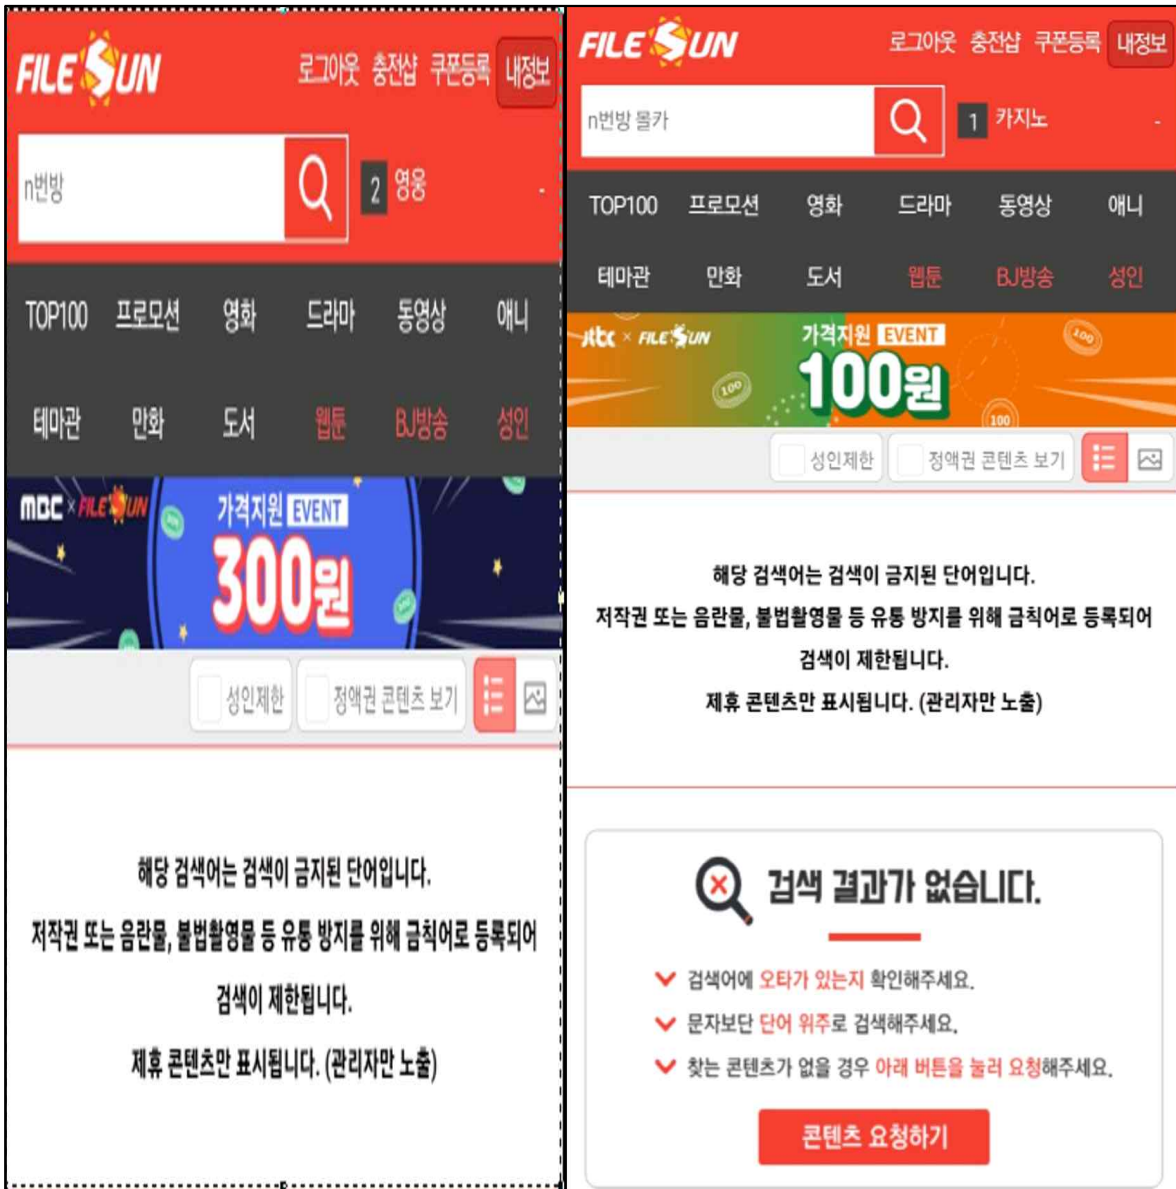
FILE SUN

로그아웃 충전샵 쿠폰등록 내정보

n번방

2 영웅

TOP100 프로모션 영화 드라마 동영상 애니

테마관 만화 도서 웹툰 BJ방송 성인

MBC × FILE SUN 가격지원 EVENT 300원

성인제한 정액권 콘텐츠 보기

해당 검색어는 검색이 금지된 단어입니다.

저작권 또는 음란물, 불법촬영물 등 유통 방지를 위해 금칙어로 등록되어

검색이 제한됩니다.

제휴 콘텐츠만 표시됩니다. (관리자만 노출)

FILE SUN

로그아웃 충전샵 쿠폰등록 내정보

n번방 몰카

1 카지노

TOP100 프로모션 영화 드라마 동영상 애니

테마관 만화 도서 웹툰 BJ방송 성인

JTBC × FILE SUN 가격지원 EVENT 100원

성인제한 정액권 콘텐츠 보기

해당 검색어는 검색이 금지된 단어입니다.

저작권 또는 음란물, 불법촬영물 등 유통 방지를 위해 금칙어로 등록되어

검색이 제한됩니다.

제휴 콘텐츠만 표시됩니다. (관리자만 노출)

검색 결과가 없습니다.

검색어에 오타가 있는지 확인해주세요.

문자보단 단어 위주로 검색해주세요.

찾는 콘텐츠가 없을 경우 아래 버튼을 눌러 요청해주세요.

콘텐츠 요청하기